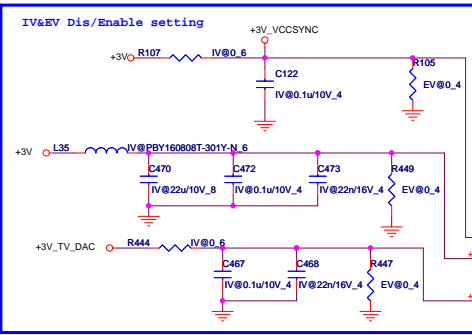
IV&EV Dis/Enable setting

+3V_VCCSYNC

+3V R107 IV@0_6

C122
IV@0.1u/10V_4

R105
EV@0_4

+3V L35 IV@PBY160808T-301Y-N_6

C470
IV@22u/10V_8

C472
IV@0.1u/10V_4

C473
IV@22n/16V_4

R449
EV@0_4

+3V_TV_DAC R444 IV@0_6

C467
IV@0.1u/10V_4

C468
IV@22n/16V_4

R447
EV@0_4